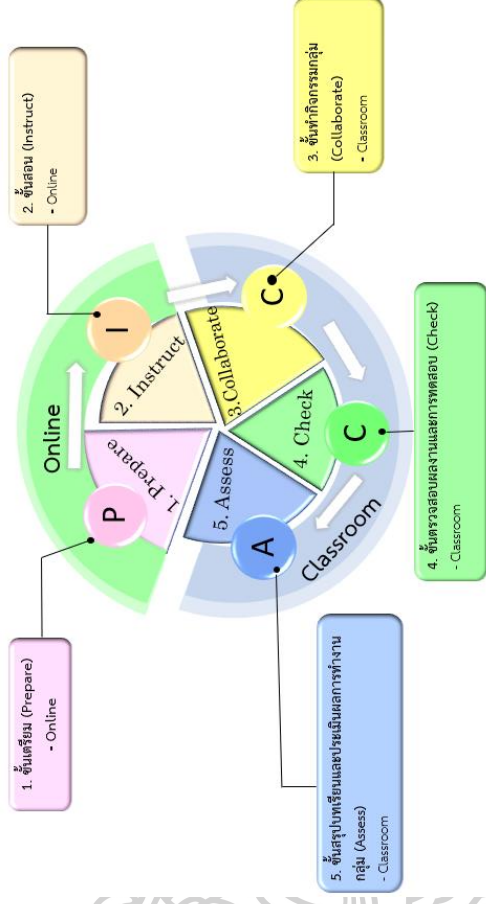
2. ขั้นสอน (Instruct)
- Online

3. ขั้นทำกิจกรรมกลุ่ม (Collaborate)
- Classroom

Online

P
I
C
C
A

1. Prepare
2. Instruct
3.Collaborate
4. Check
5. Assess

Classroom

1. ขั้นเตรียม (Prepare)
- Online

4. ขั้นตรวจสอบผลงานและการทดสอบ (Check)
- Classroom

5. ขั้นสรุปบทเรียนและประเมินผลการทำงานกลุ่ม (Assess)
- Classroom